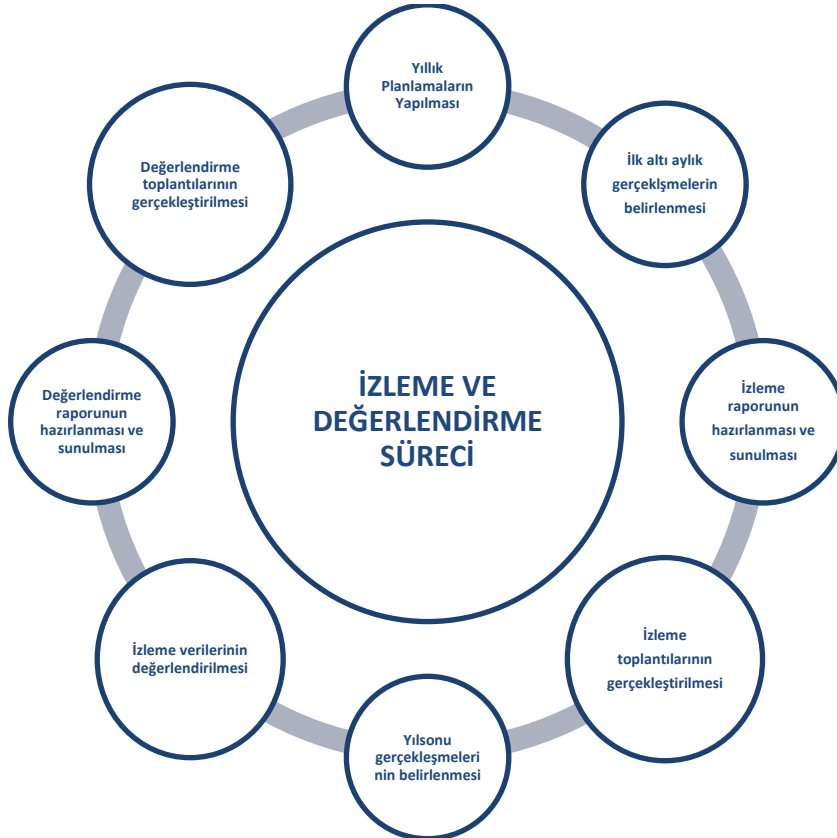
Yıllık Planlamaların Yapılması

İlk altı aylık gerçeklşmelerin belirlenmesi

İzleme raporunun hazırlanması ve sunulması

İzleme toplantılarının gerçekleştirilmesi

Yılsonu gerçekleşmeleri nin belirlenmesi

İzleme verilerinin değerlendirilmesi

Değerlendirme raporunun hazırlanması ve sunulması

Değerlendirme toplantılarının gerçekleştirilmesi

İZLEME VE DEĞERLENDİRME SÜRECİ